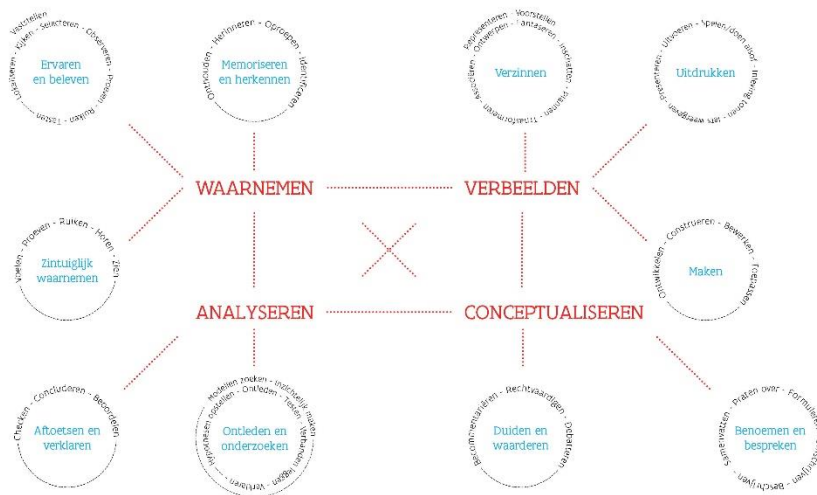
Vaststellen - Kijken - Selecteren - Observeren - Proeven - Ruiken - Tasten - Voelen - Ondergaan

Ervaren en beleven

Onthouden - Herinneren - Oproepen - Identificeren

Memoriseren en herkennen

Parafraseren - Voorstellen - Ontwerpen - Fantaseren - Inspireren - Plannen - Transformeren - Associëren

Verzinnen

Presenteren - Uitvoeren - Spelen/doen alsof - Inhoud tonen - Iets weergeven

Uitdrukken

WAARNEMEN

VERBEELDEN

Voelen - Proeven - Ruiken - Horen - Zien

Zintuiglijk waarnemen

Ontwikkelen - Construeren - Bewerken - Toepassen

Maken

ANALYSEREN

CONCEPTUALISEREN

Checken - Concluderen - Beoordelen

Aftoetsen en verklaren

Modellen zoeken - Inzichtelijk maken - Hypothesen opstellen - Ontleden - Testen - Verbanden leggen - Verklaren

Ontleden en onderzoeken

Becommentariëren - Rechtvaardigen - Debatteren

Duiden en waarderen

Samenvatten - Praten over - Formuleren - Beschrijven

Benoemen en bespreken